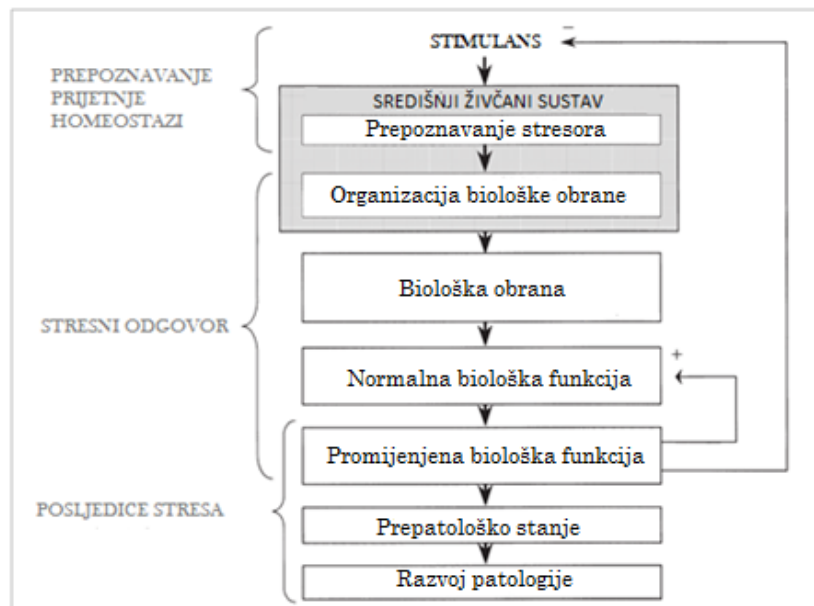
PREPOZNAVANJE PRIJETNJE HOMEOSTAZI

STIMULANS

−

SREDIŠNJI ŽIVČANI SUSTAV

Prepoznavanje stresora

Organizacija biološke obrane

STRESNI ODGOVOR

Biološka obrana

Normalna biološka funkcija

+

Promijenjena biološka funkcija

POSLJEDICE STRESA

Prepatološko stanje

Razvoj patologije